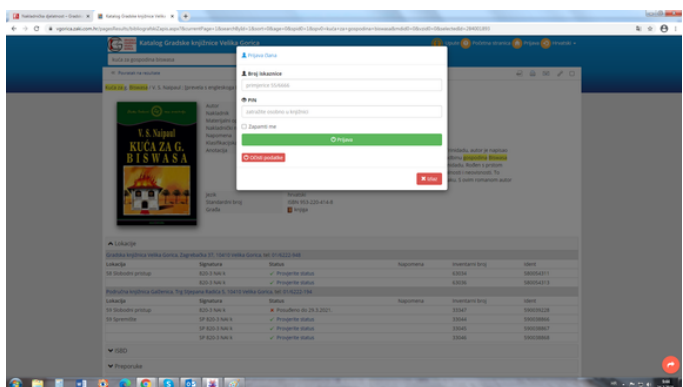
Nadzorna ploča · Gradsk ×
Katalog Gradske knjižnice Veliko ×
Katalog Gradske knjižnice Velika Gorica
Kuća za gospodina Biswasa
Prijava člana
Broj iskaznice
Prijava
Pomoć
Povratak na rezultate
Kuća za g. Biswasa / V. S. Naipaul ; [prijevod s engleskoga
V. S. Naipaul
KUĆA ZA G. BISWASA
Autor
Naslov
Materijal
Nakladnik
Napomena
Klasifikacija
Anotacija
Broj iskaznice
PIN
Zapamti me
Prijava
Obnovi podatke
Zatvori
Jezik
Standardni broj
Građa
hrvatski
knjiga
Lokacija
Gradska knjižnica Velika Gorica, Zagrebačka 37, 10410 Velika Gorica, tel. 01/6222-848
| Lokacija | Signatura | Status | Napomena | Inventarni broj | Identi |
|---|---|---|---|---|---|
| SV Slobodni pristup | 820-3 NAI k | Provjerite status | | | |
| | 820-3 NAI k | Provjerite status | | | |
Područna knjižnica Gaženica, Trg Stjepana Radića 5, 10410 Velika Gorica, tel. 01/6222-784
| Lokacija | Signatura | Status | Napomena | Inventarni broj | Identi |
|---|---|---|---|---|---|
| SV Slobodni pristup | 820-3 NAI k | Posuđeno do 29.3.2021. | | | |
| SV Spremište | SP 820-3 NAI k | Provjerite status | | | |
| | SP 820-3 NAI k | Provjerite status | | | |
| | SP 820-3 NAI k | Provjerite status | | | |
ISBD
Preporuke